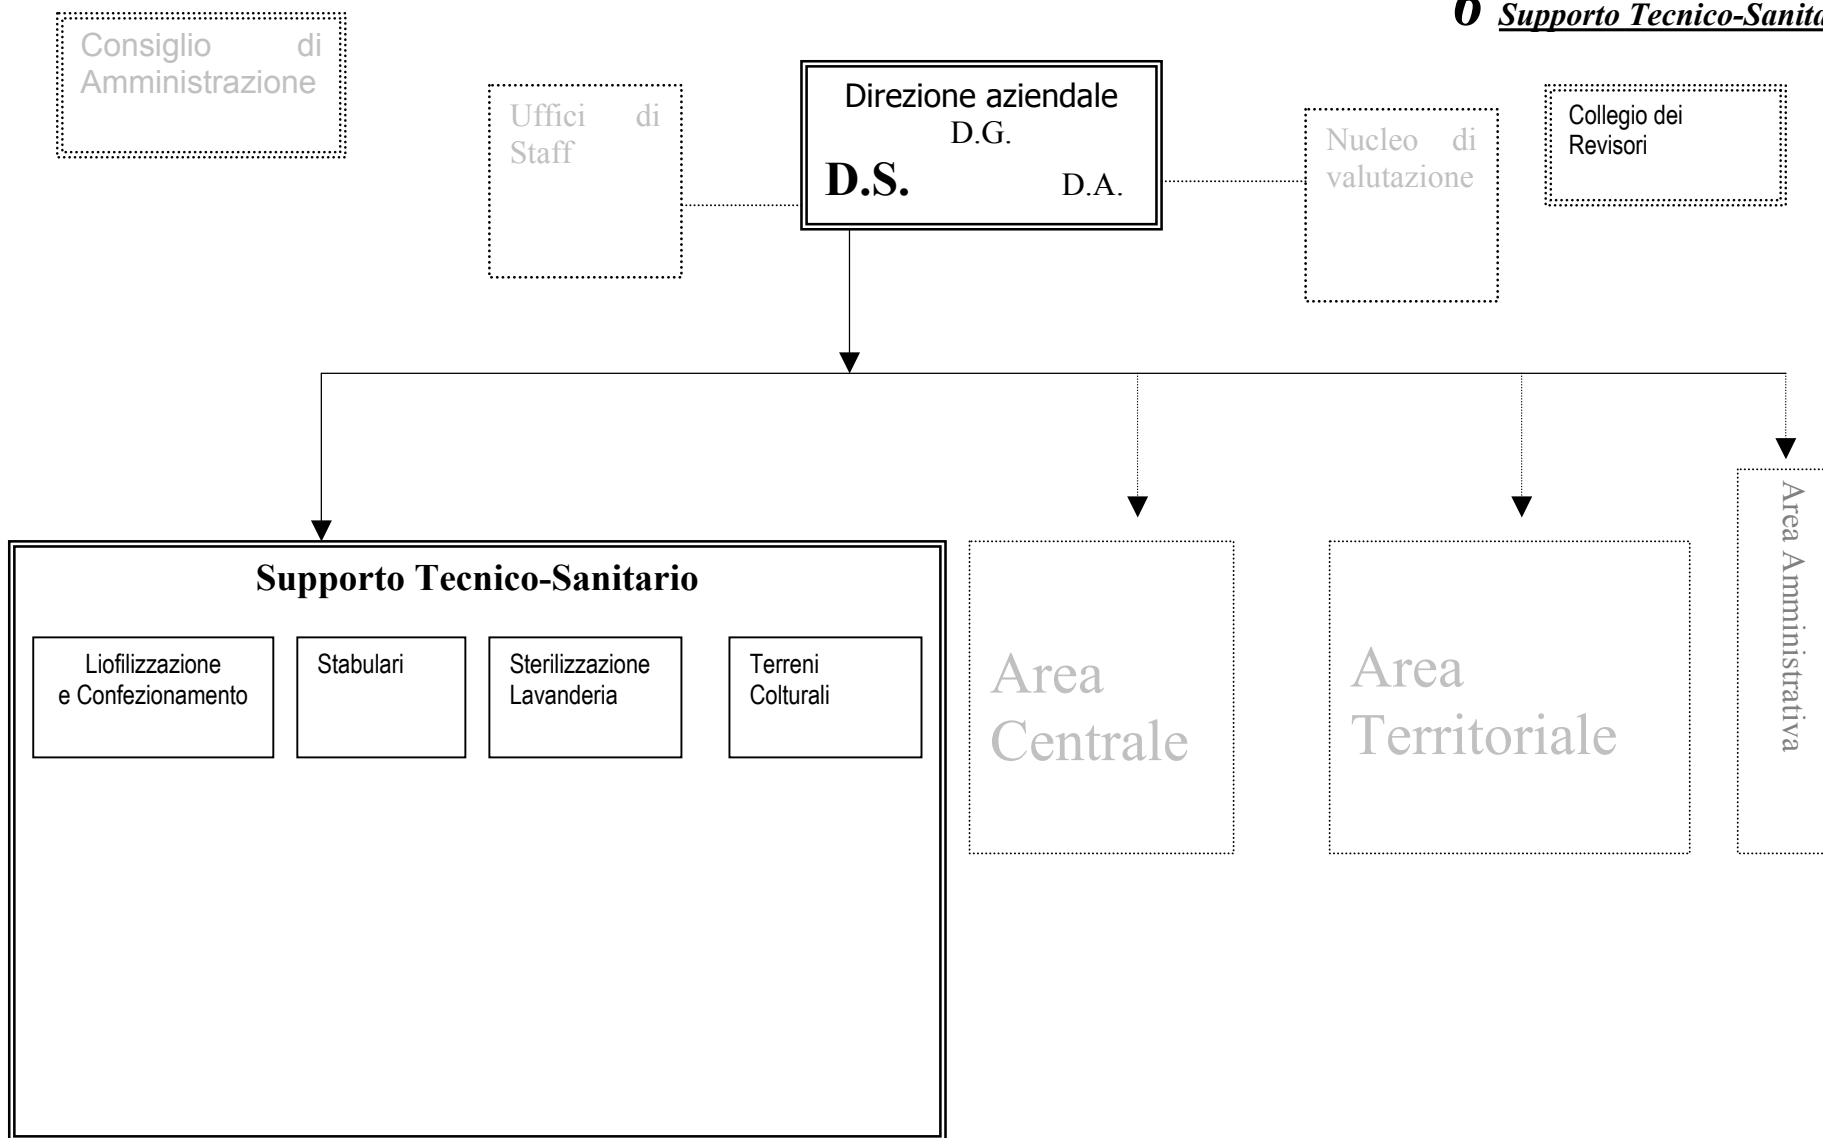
6 Supporto Tecnico-Sanit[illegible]

Consiglio di Amministrazione

Uffici di Staff

Direzione aziendale
D.G.
D.S.
D.A.

Nucleo di valutazione

Collegio dei Revisori

Supporto Tecnico-Sanitario

Liofilizzazione e Confezionamento

Stabulari

Sterilizzazione Lavanderia

Terreni Colturali

Area Centrale

Area Territoriale

Area Amministrativa